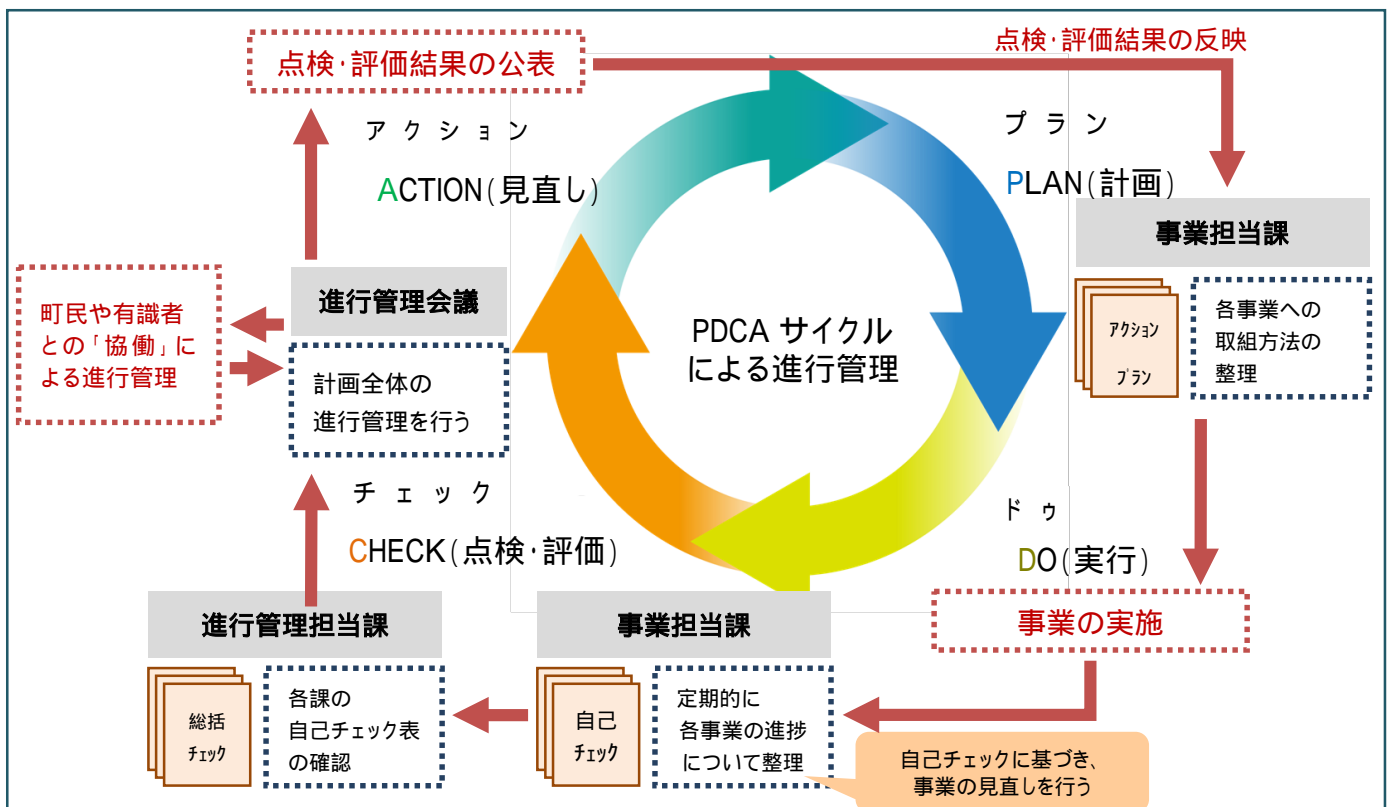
点検･評価結果の公表

点検･評価結果の反映

アクション

ACTION(見直し)

プラン

PLAN(計画)

事業担当課

アクション プラン

各事業への取組方法の整理

町民や有識者との「協働」による進行管理

進行管理会議

計画全体の進行管理を行う

PDCA サイクルによる進行管理

チェック

CHECK(点検･評価)

ドゥ

DO(実行)

事業の実施

進行管理担当課

総括 チェック

各課の自己チェック表の確認

事業担当課

自己 チェック

定期的に各事業の進捗について整理

自己チェックに基づき、事業の見直しを行う